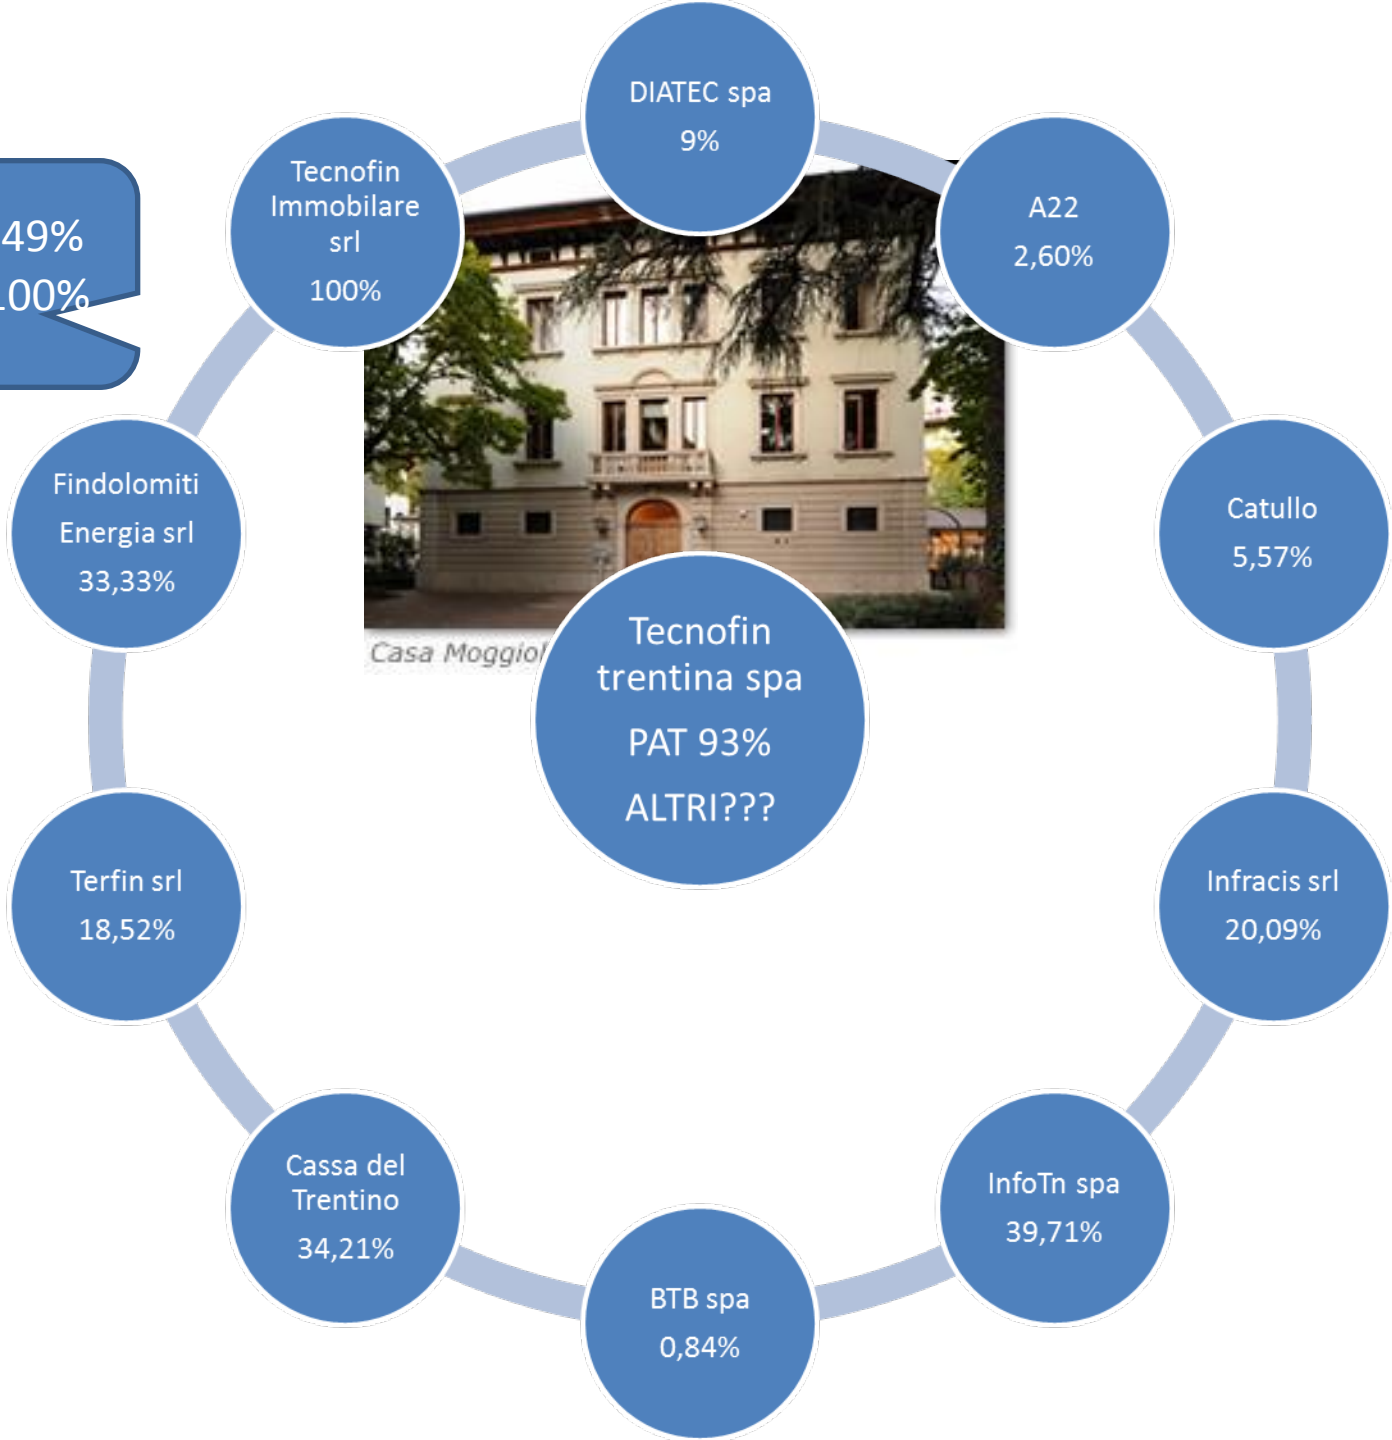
49%
00%

DIATEC spa
9%

A22
2,60%

Catullo
5,57%

Infracis srl
20,09%

InfoTn spa
39,71%

BTB spa
0,84%

Cassa del Trentino
34,21%

Terfin srl
18,52%

Findolomiti Energia srl
33,33%

Tecnofin Immobilare srl
100%

Casa Moggiol

Tecnofin trentina spa
PAT 93%
ALTRI???